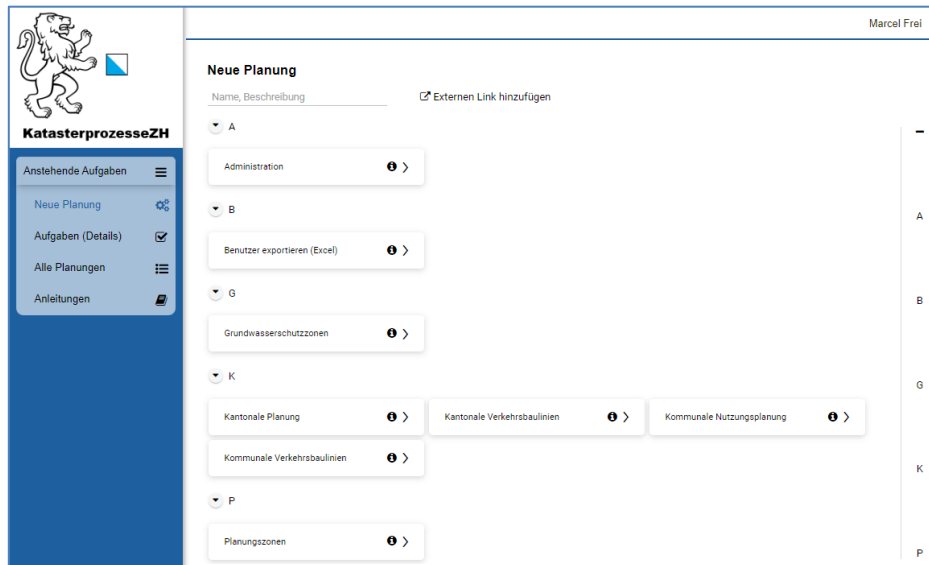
KatasterprozesseZH

Anstehende Aufgaben

Neue Planung

Aufgaben (Details)

Alle Planungen

Anleitungen

Marcel Frei

Neue Planung

Name, Beschreibung

Externen Link hinzufügen

A

Administration

B

Benutzer exportieren (Excel)

G

Grundwasserschutzzonen

K

Kantonale Planung

Kantonale Verkehrsbaulinien

Kommunale Nutzungsplanung

Kommunale Verkehrsbaulinien

P

Planungszonen

–

A

B

G

K

P